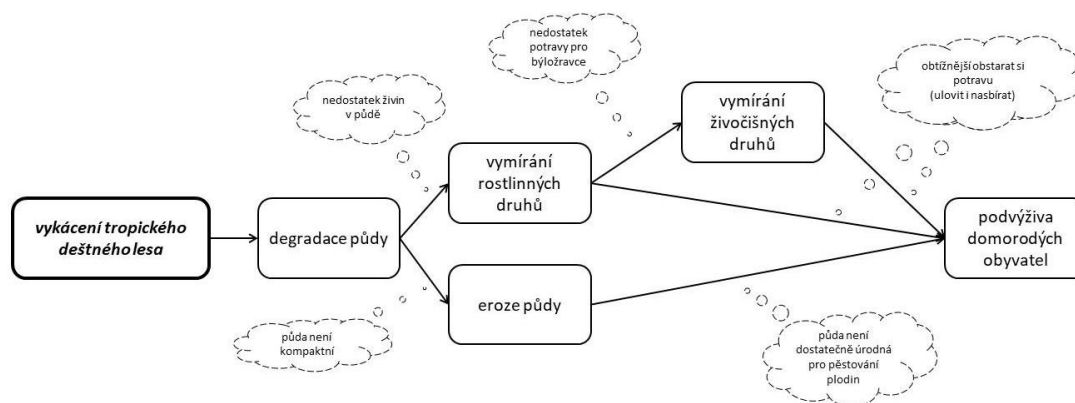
vykácení tropického deštného lesa

degradace půdy

nedostatek živin v půdě

půda není kompaktní

vymírání rostlinných druhů

eroze půdy

nedostatek potravy pro býložravce

vymírání živočišných druhů

obtížnější obstarat si potravu (ulovit i nasbírat)

půda není dostatečně úrodná pro pěstování plodin

podvýživa domorodých obyvatel